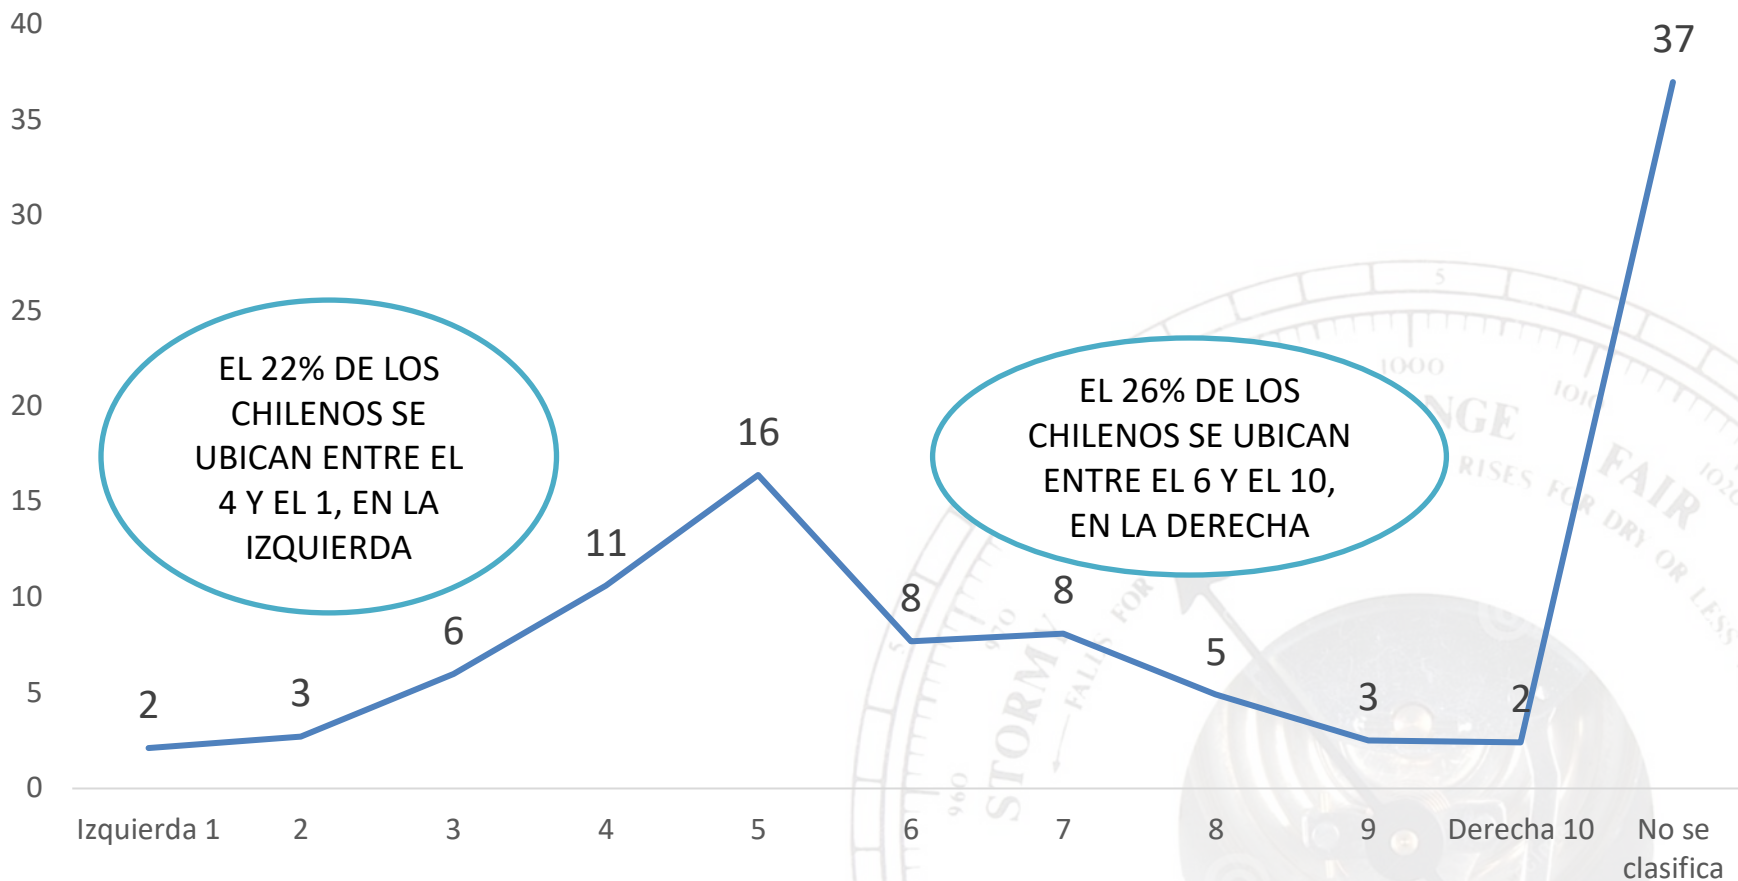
40
35
30
25
20
15
10
5
0

37

EL 22% DE LOS CHILENOS SE UBICAN ENTRE EL 4 Y EL 1, EN LA IZQUIERDA

EL 26% DE LOS CHILENOS SE UBICAN ENTRE EL 6 Y EL 10, EN LA DERECHA

16
11
8
8
6
5
3
3
2
2

Izquierda 1
2
3
4
5
6
7
8
9
Derecha 10
No se clasifica